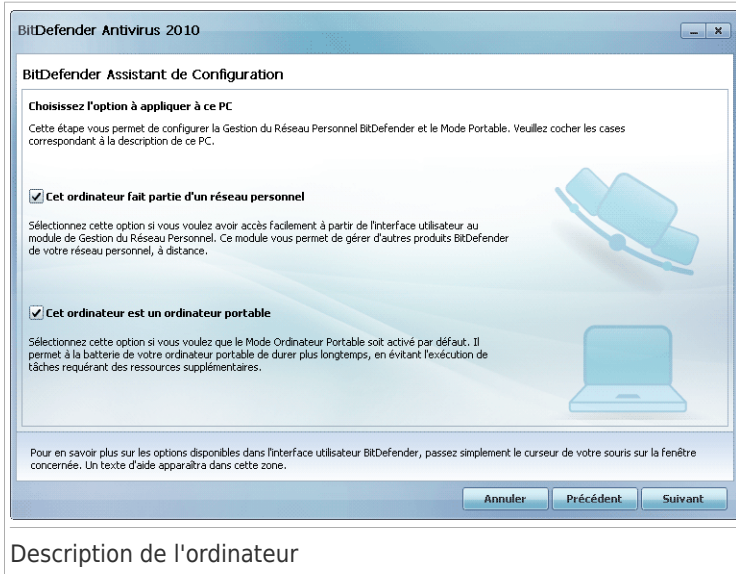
BitDefender Antivirus 2010

BitDefender Assistant de Configuration

Choisissez l'option à appliquer à ce PC

Cette étape vous permet de configurer la Gestion du Réseau Personnel BitDefender et le Mode Portable. Veuillez cocher les cases correspondant à la description de ce PC.

Cet ordinateur fait partie d'un réseau personnel

Sélectionnez cette option si vous voulez avoir accès facilement à partir de l'interface utilisateur au module de Gestion du Réseau Personnel. Ce module vous permet de gérer d'autres produits BitDefender de votre réseau personnel, à distance.

Cet ordinateur est un ordinateur portable

Sélectionnez cette option si vous voulez que le Mode Ordinateur Portable soit activé par défaut. Il permet à la batterie de votre ordinateur portable de durer plus longtemps, en évitant l'exécution de tâches requérant des ressources supplémentaires.

Pour en savoir plus sur les options disponibles dans l'interface utilisateur BitDefender, passez simplement le curseur de votre souris sur la fenêtre concernée. Un texte d'aide apparaîtra dans cette zone.

Annuler Précédent Suivant

Description de l'ordinateur